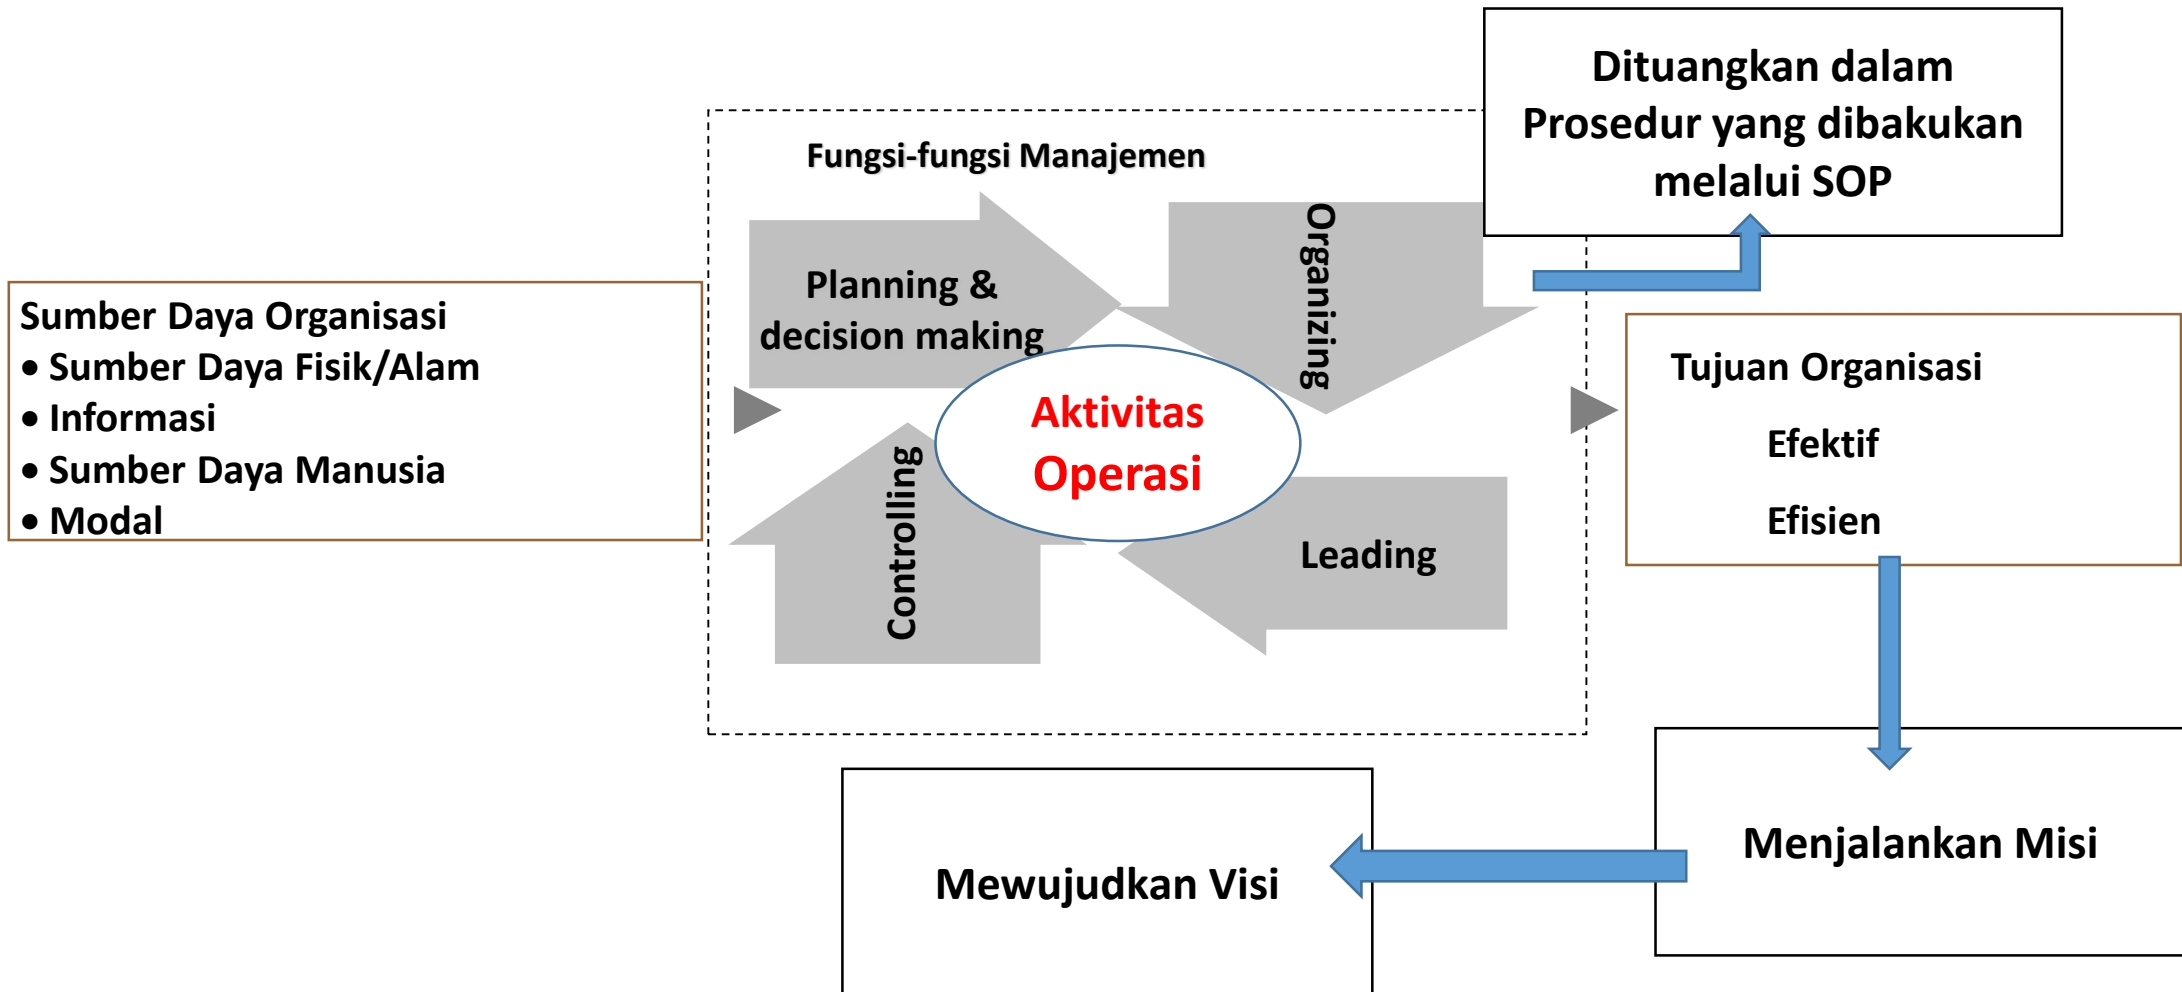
Sumber Daya Organisasi
• Sumber Daya Fisik/Alam
• Informasi
• Sumber Daya Manusia
• Modal

Fungsi-fungsi Manajemen

Planning & decision making

Organizing

Aktivitas Operasi

Controlling

Leading

Dituangkan dalam Prosedur yang dibakukan melalui SOP

Tujuan Organisasi
Efektif
Efisien

Menjalankan Misi

Mewujudkan Visi